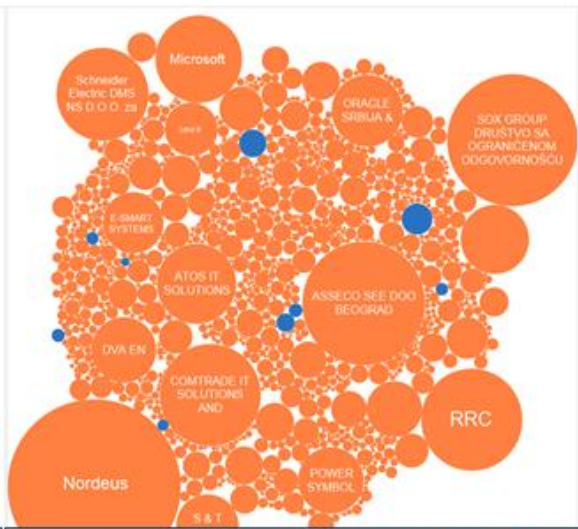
Microsoft

Schneider Electric DMS NS D.O.O. za

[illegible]

ORACLE SRBIJA &

SOX GROUP DRUŠTVO SA OGRANIČENOM ODGOVORNOŠĆU

E-SMART SYSTEMS

ATOS IT SOLUTIONS

ASSECO SEE DOO BEOGRAD

DVA EN

COMTRADE IT SOLUTIONS AND

RRC

Nordeus

POWER SYMBOL

S & T